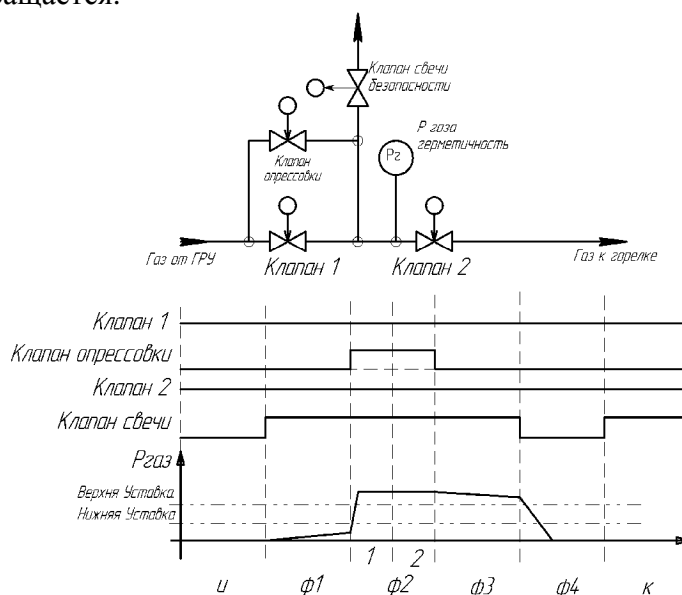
ващается.

Клапан свечи безопасности

Р газа герметичность

Клапан опрессовки

Pг

Газ от ГРУ

Клапан 1

Клапан 2

Газ к горелке

Клапан 1

Клапан опрессовки

Клапан 2

Клапан свечи

Ргаз

Верхня Уставка

Нижняя Уставка

1

2

и

ф1

ф2

ф3

ф4

к